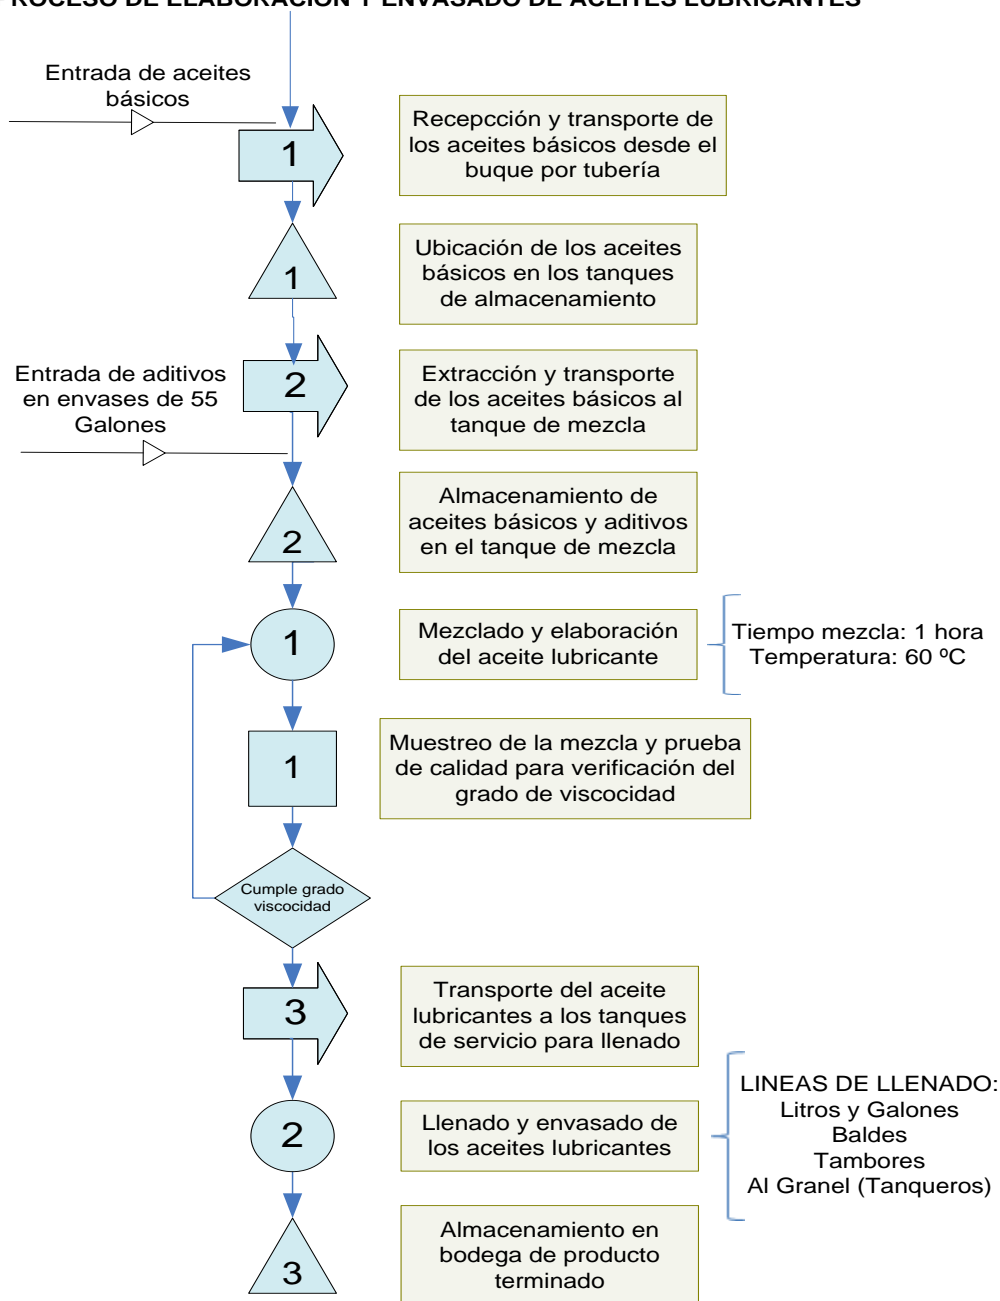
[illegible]ROCESO DE ELABORACION Y ENVASADO DE ACEITES LUBRICANTES

Entrada de aceites básicos

1

Recepcción y transporte de los aceites básicos desde el buque por tubería

1

Ubicación de los aceites básicos en los tanques de almacenamiento

Entrada de aditivos en envases de 55 Galones

2

Extracción y transporte de los aceites básicos al tanque de mezcla

2

Almacenamiento de aceites básicos y aditivos en el tanque de mezcla

1

Mezclado y elaboración del aceite lubricante

Tiempo mezcla: 1 hora
Temperatura: 60 ºC

1

Muestreo de la mezcla y prueba de calidad para verificación del grado de viscocidad

Cumple grado viscocidad

3

Transporte del aceite lubricantes a los tanques de servicio para llenado

LINEAS DE LLENADO:
Litros y Galones
Baldes
Tambores
Al Granel (Tanqueros)

2

Llenado y envasado de los aceites lubricantes

3

Almacenamiento en bodega de producto terminado